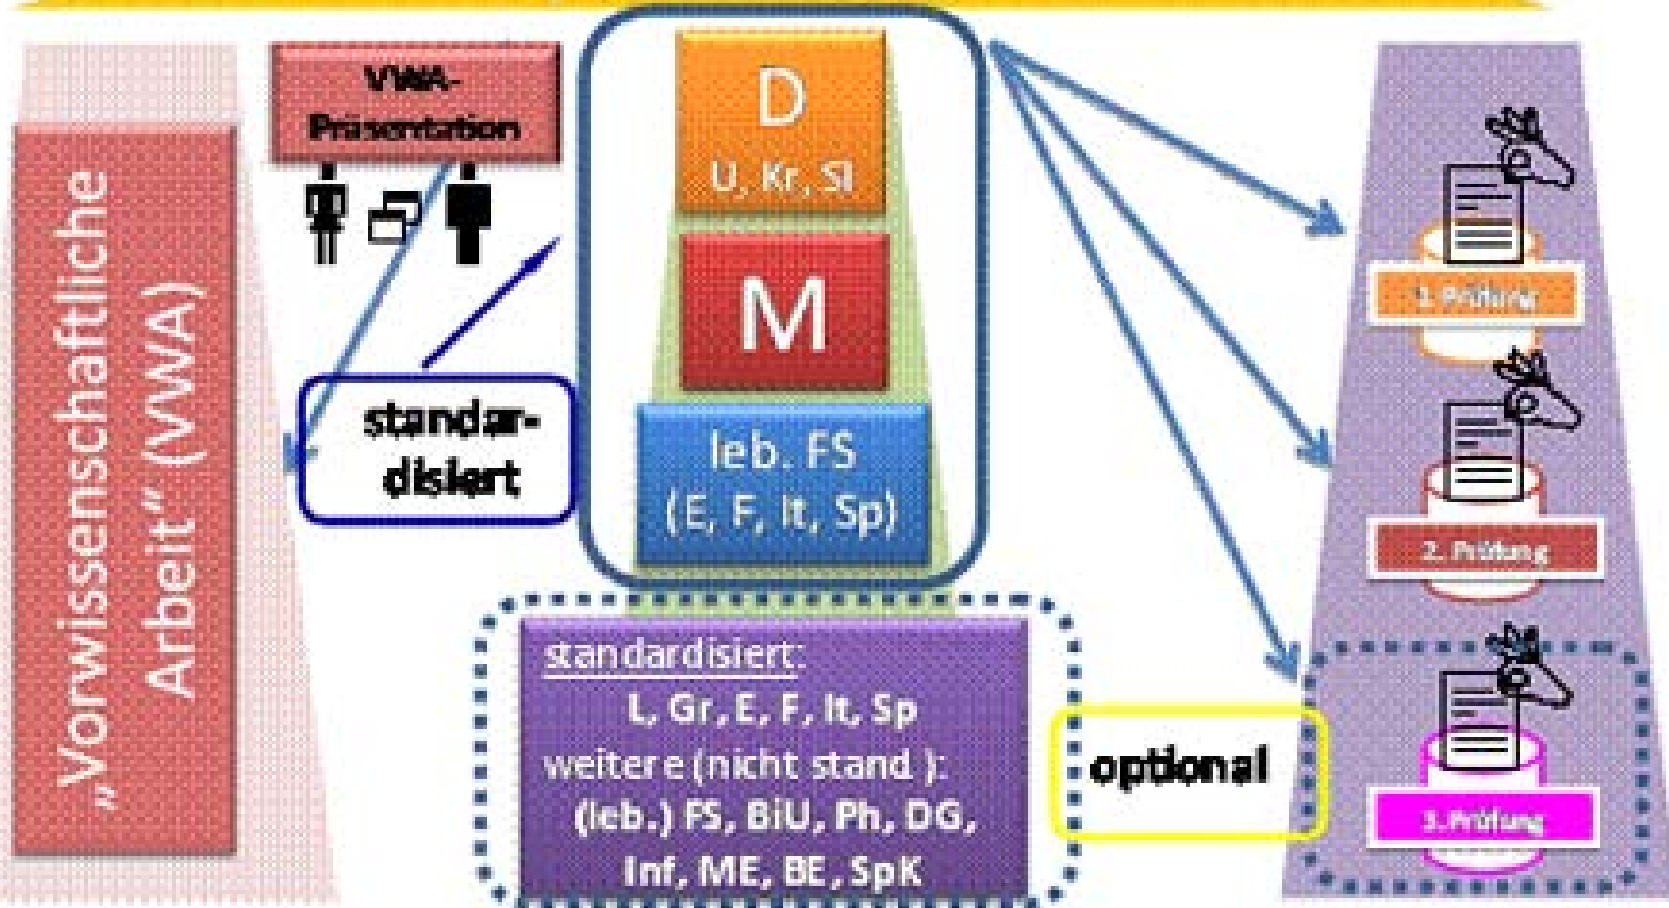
„Vorwissenschaftliche Arbeit" (VWA)

VWA-Präsentation

standardisiert

D
U, Kr, Sl

M

leb. FS
(E, F, It, Sp)

standardisiert:
L, Gr, E, F, It, Sp
weitere (nicht stand.):
(leb.) FS, BiU, Ph, DG, Inf, ME, BE, SpK

optional

1. Prüfung

2. Prüfung

3. Prüfung